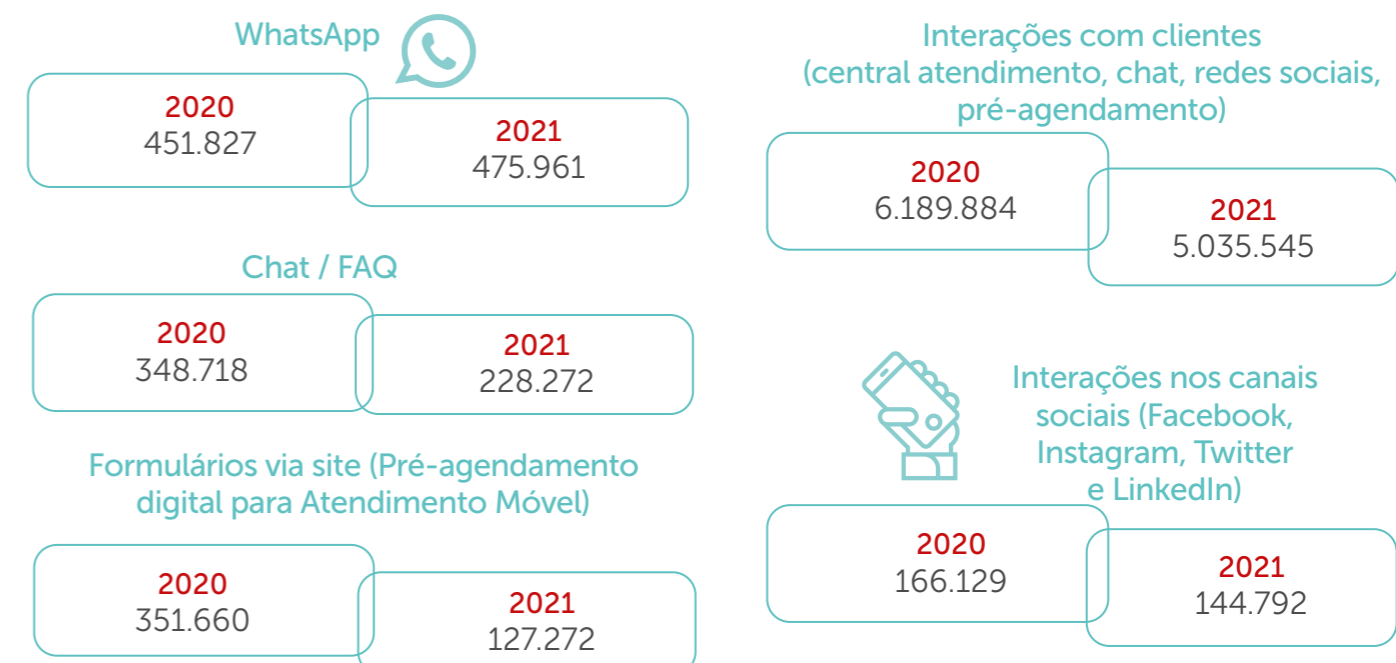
WhatsApp

2020
451.827

2021
475.961

Chat / FAQ

2020
348.718

2021
228.272

Formulários via site (Pré-agendamento digital para Atendimento Móvel)

2020
351.660

2021
127.272

Interações com clientes (central atendimento, chat, redes sociais, pré-agendamento)

2020
6.189.884

2021
5.035.545

Interações nos canais sociais (Facebook, Instagram, Twitter e LinkedIn)

2020
166.129

2021
144.792